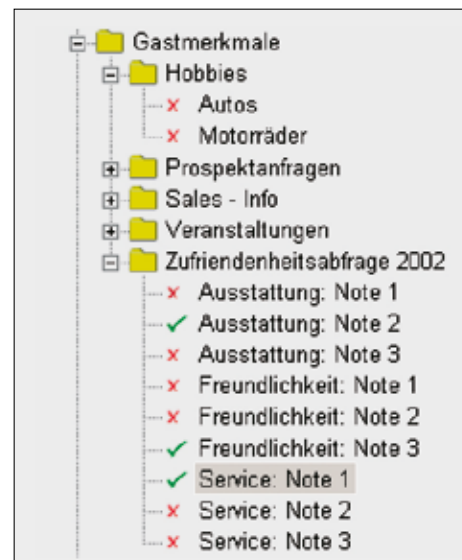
Gastmerkmale
Hobbies
Autos
Motorräder
Prospektanfragen
Sales - Info
Veranstaltungen
Zufriendenheitsabfrage 2002
Ausstattung: Note 1
Ausstattung: Note 2
Ausstattung: Note 3
Freundlichkeit: Note 1
Freundlichkeit: Note 2
Freundlichkeit: Note 3
Service: Note 1
Service: Note 2
Service: Note 3